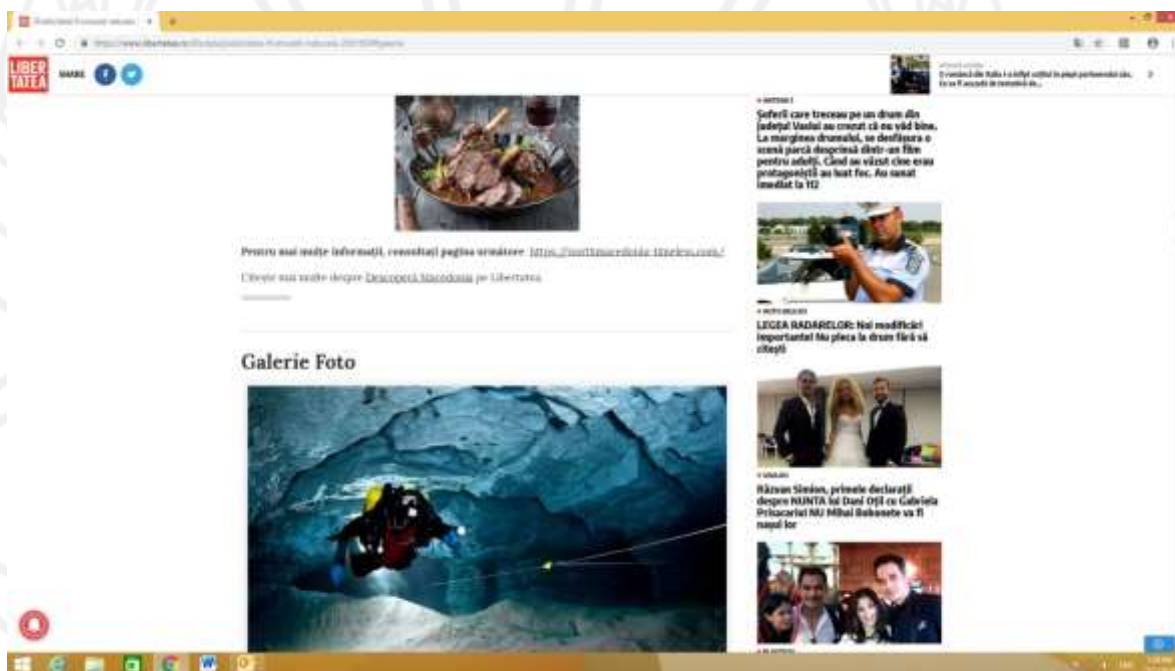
LIBER TATEA

SHARE

Pentru mai multe informații, consultați pagina următoare: https://northmacedonia-timeless.com/

Citește mai multe despre Descoperă Macedonia pe Libertatea.

Galerie Foto

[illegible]

Șoferii care treceau pe un drum din județul Vaslui au crezut că nu văd bine. La marginea drumului, se desfășura o scenă parcă desprinsă dintr-un film pentru adulți. Când au văzut cine erau protagoniștii au luat foc. Au sunat imediat la 112

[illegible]

LEGEA RADARELOR: Noi modificări importante! Nu pleca la drum fără să citești

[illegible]

Răzvan Simion, primele declarații despre NUNTA lui Dani Oțil cu Gabriela Prisăcariu! NU Mihai Bobonete va fi nașul lor

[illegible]